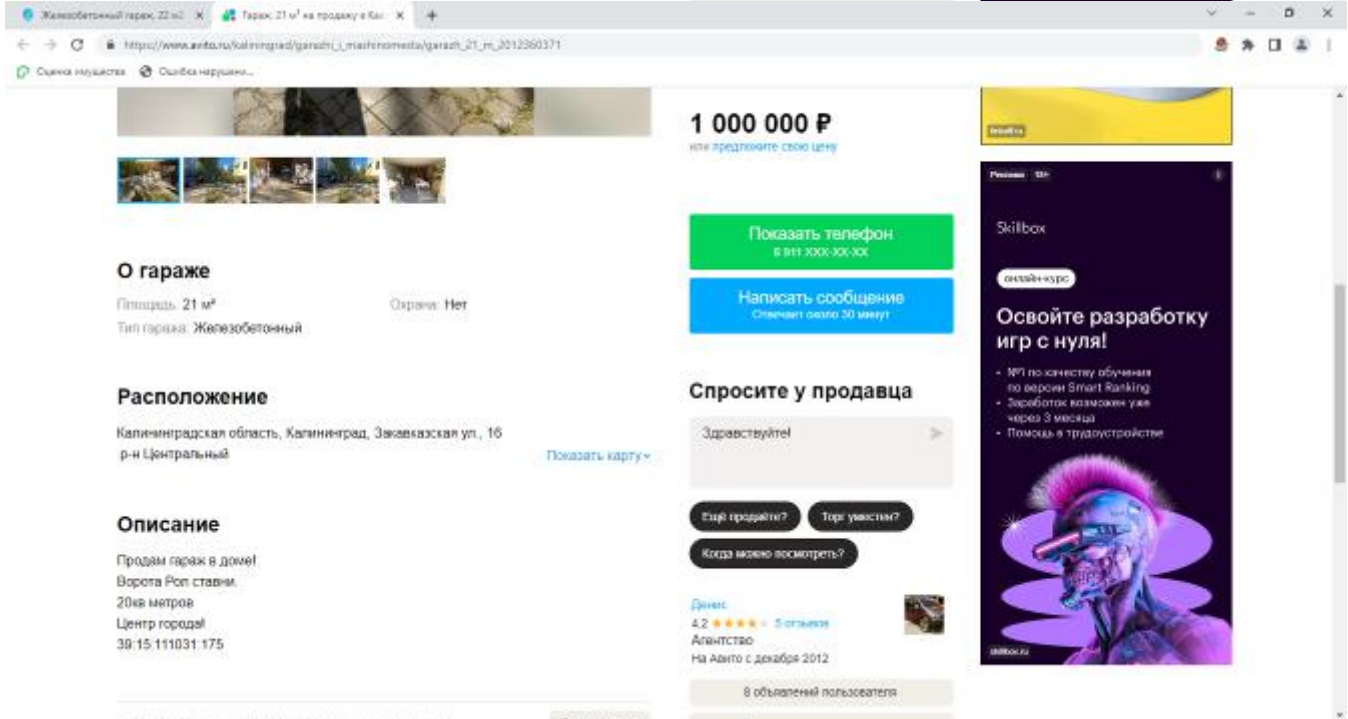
Железобетонный гараж, 22 м2 ×
Гараж, 21 м² на продажу в Кал ×
+

https://www.avito.ru/kaliningrad/garazhi_i_mashinomesta/garazh_21_m_2012360371

Оценка имущества
Ошибка нарушени...

1 000 000 ₽
или предложите свою цену

Показать телефон
8 911 XXX-XX-XX

Написать сообщение
Отвечает около 30 минут

О гараже

Площадь 21 м²
Охрана Нет
Тип гаража Железобетонный

Расположение

Калининградская область, Калининград, Закавказская ул., 16
р-н Центральный

Показать карту

Описание

Продам гараж в доме!
Ворота Рол ставни.
20кв метров
Центр города!
39:15:111031:175

Спросите у продавца

Здравствуйте!

Ещё продаёте?
Торг уместен?
Когда можно посмотреть?

Денис
4,2 ★★★★★ 5 отзывов
Агентство
На Авито с декабря 2012

8 объявлений пользователя

Реклама 18+
Skillbox
онлайн-курс
Освойте разработку игр с нуля!
• №1 по качеству обучения по версии Smart Ranking
• Заработок возможен уже через 3 месяца
• Помощь в трудоустройстве
skillbox.ru